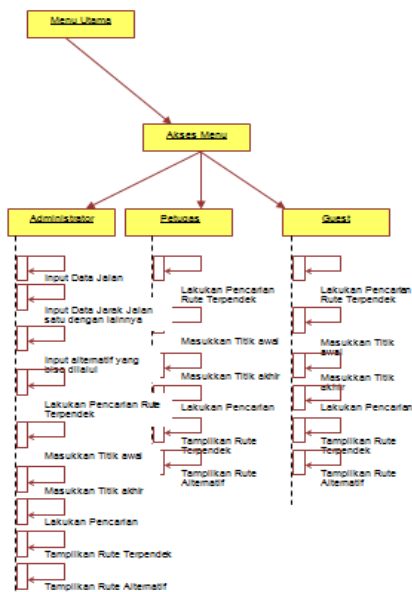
Menu Utama

Akses Menu

Administrator

Petugas

Guest

Input Data Jalan

Input Data Jarak Jalan satu dengan lainnya

Input alternatif yang bisa dilalui

Lakukan Pencarian Rute Terpendek

Masukkan Titik awal

Masukkan Titik akhir

Lakukan Pencarian

Tampilkan Rute Terpendek

Tampilkan Rute Alternatif

Lakukan Pencarian Rute Terpendek

Masukkan Titik awal

Masukkan Titik akhir

Lakukan Pencarian

Tampilkan Rute Terpendek

Tampilkan Rute Alternatif

Lakukan Pencarian Rute Terpendek

Masukkan Titik awal

Masukkan Titik akhir

Lakukan Pencarian

Tampilkan Rute Terpendek

Tampilkan Rute Alternatif